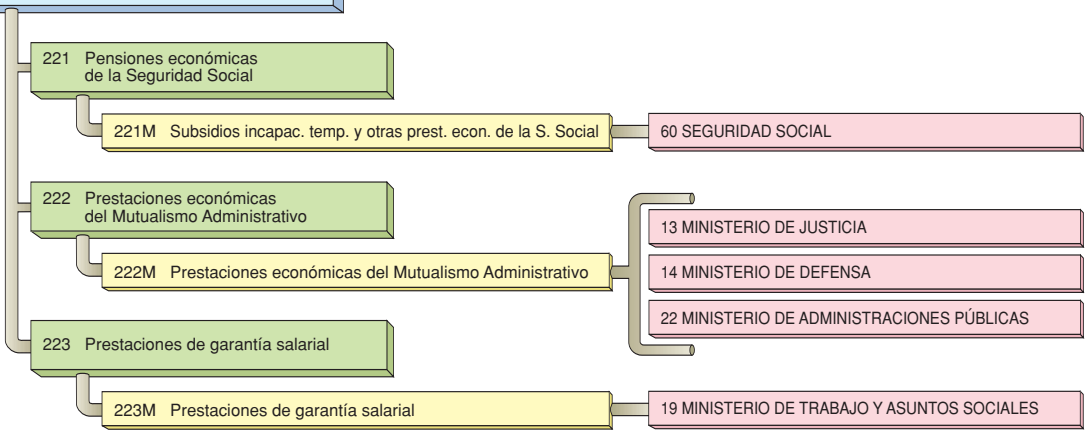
221 Pensiones económicas de la Seguridad Social

221M Subsidios incapac. temp. y otras prest. econ. de la S. Social

60 SEGURIDAD SOCIAL

222 Prestaciones económicas del Mutualismo Administrativo

222M Prestaciones económicas del Mutualismo Administrativo

13 MINISTERIO DE JUSTICIA

14 MINISTERIO DE DEFENSA

22 MINISTERIO DE ADMINISTRACIONES PÚBLICAS

223 Prestaciones de garantía salarial

223M Prestaciones de garantía salarial

19 MINISTERIO DE TRABAJO Y ASUNTOS SOCIALES